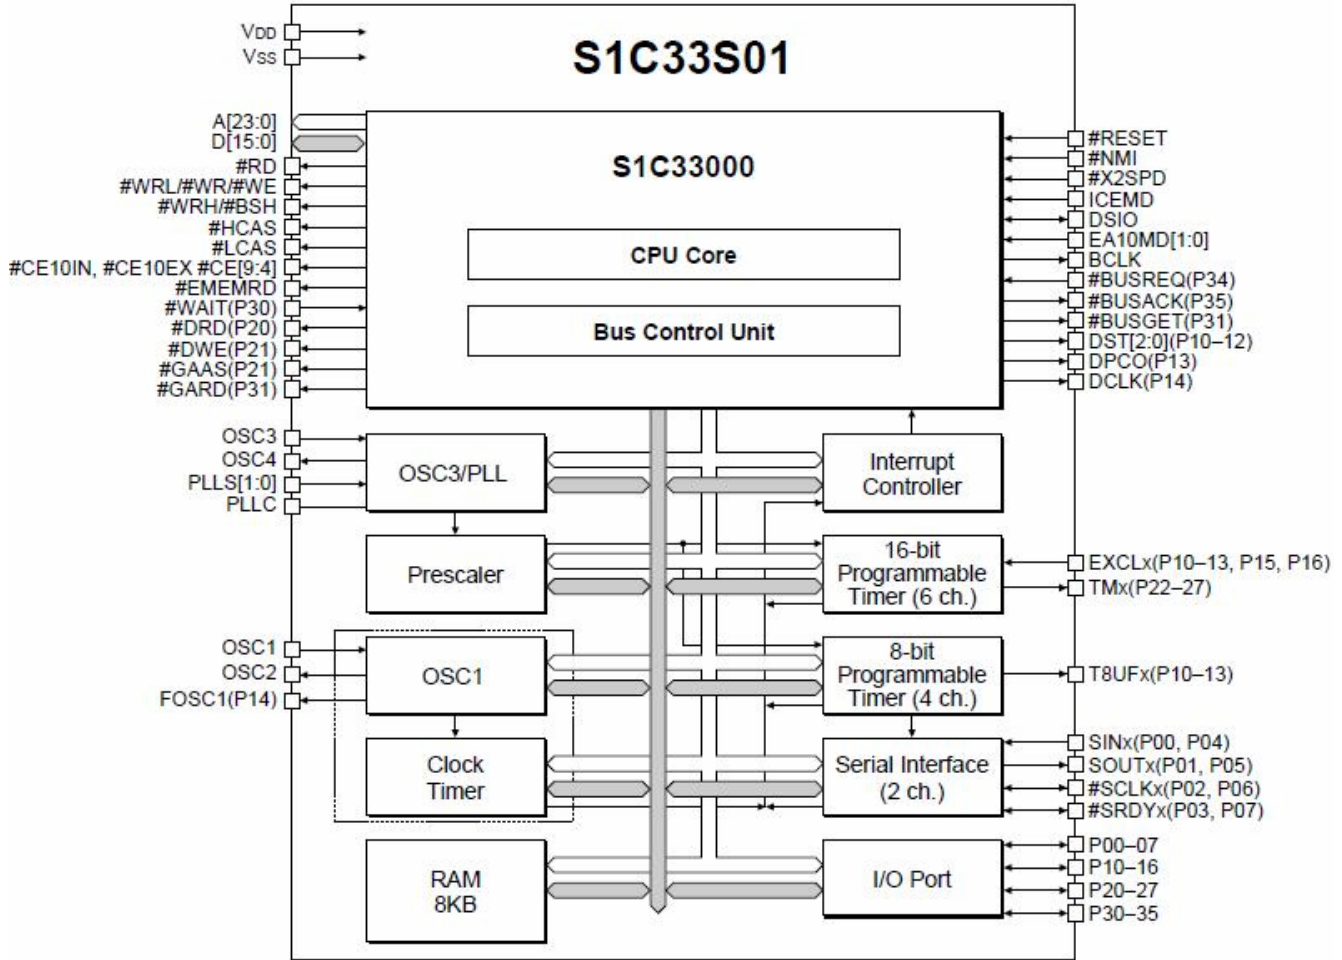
VDD
VSS
S1C33S01
A[23:0]
D[15:0]
#RD
#WRL/#WR/#WE
#WRH/#BSH
#HCAS
#LCAS
#CE10IN, #CE10EX #CE[9:4]
#EMEMRD
#WAIT(P30)
#DRD(P20)
#DWE(P21)
#GAAS(P21)
#GARD(P31)
S1C33000
CPU Core
Bus Control Unit
#RESET
#NMI
#X2SPD
ICEMD
DSIO
EA10MD[1:0]
BCLK
#BUSREQ(P34)
#BUSACK(P35)
#BUSGET(P31)
DST[2:0](P10–12)
DPCO(P13)
DCLK(P14)
OSC3
OSC4
PLLS[1:0]
PLLC
OSC3/PLL
Interrupt Controller
Prescaler
16-bit Programmable Timer (6 ch.)
EXCLx(P10–13, P15, P16)
TMx(P22–27)
OSC1
OSC2
FOSC1(P14)
OSC1
8-bit Programmable Timer (4 ch.)
T8UFx(P10–13)
Clock Timer
Serial Interface (2 ch.)
SINx(P00, P04)
SOUTx(P01, P05)
#SCLKx(P02, P06)
#SRDYx(P03, P07)
RAM 8KB
I/O Port
P00–07
P10–16
P20–27
P30–35